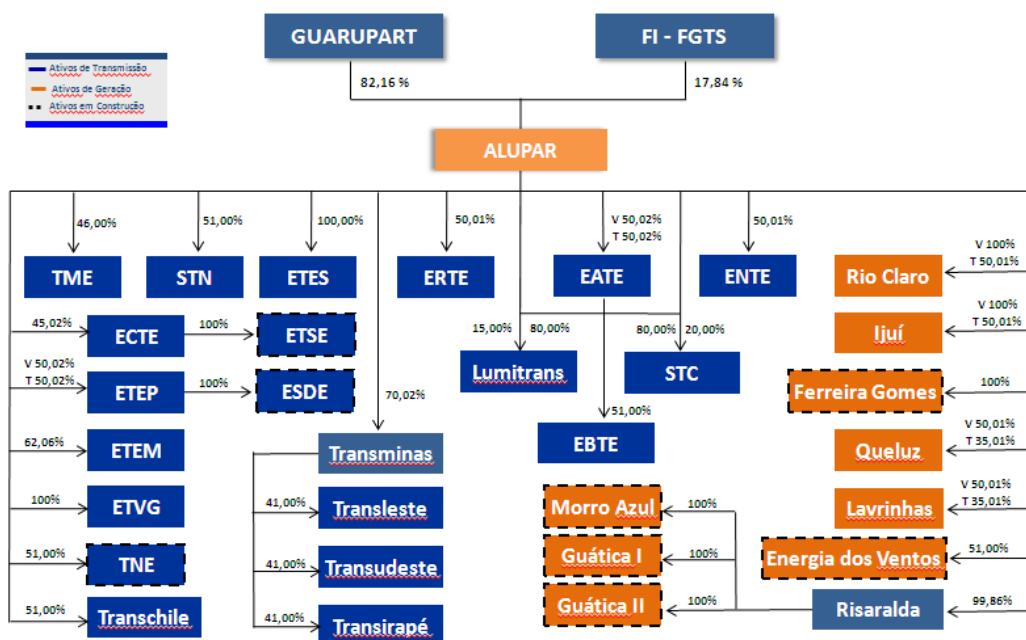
Ativos de Transmissão
Ativos de Geração
Ativos em Construção

GUARUPART
FI - FGTS
82,16 %
17,84 %
ALUPAR

46,00%
TME
51,00%
STN
100,00%
ETES
50,01%
ERTE
V 50,02%
T 50,02%
EATE
50,01%
ENTE
V 100%
T 50,01%
Rio Claro

45,02%
ECTE
100%
ETSE
15,00%
80,00%
80,00%
20,00%
V 100%
T 50,01%
Ijuí

V 50,02%
T 50,02%
ETEP
100%
ESDE
70,02%
Lumitrans
STC
100%
Ferreira Gomes

51,00%
62,06%
ETEM
EBTE
V 50,01%
T 35,01%
Queluz

Transminas
100%
ETVG
Morro Azul
100%
V 50,01%
T 35,01%
Lavrinhas

41,00%
Transleste
51,00%
TNE
Guática I
100%
Energia dos Ventos
51,00%

41,00%
Transudeste
51,00%
Transchile
Guática II
100%
Risaralda
99,86%
41,00%
Transirapé